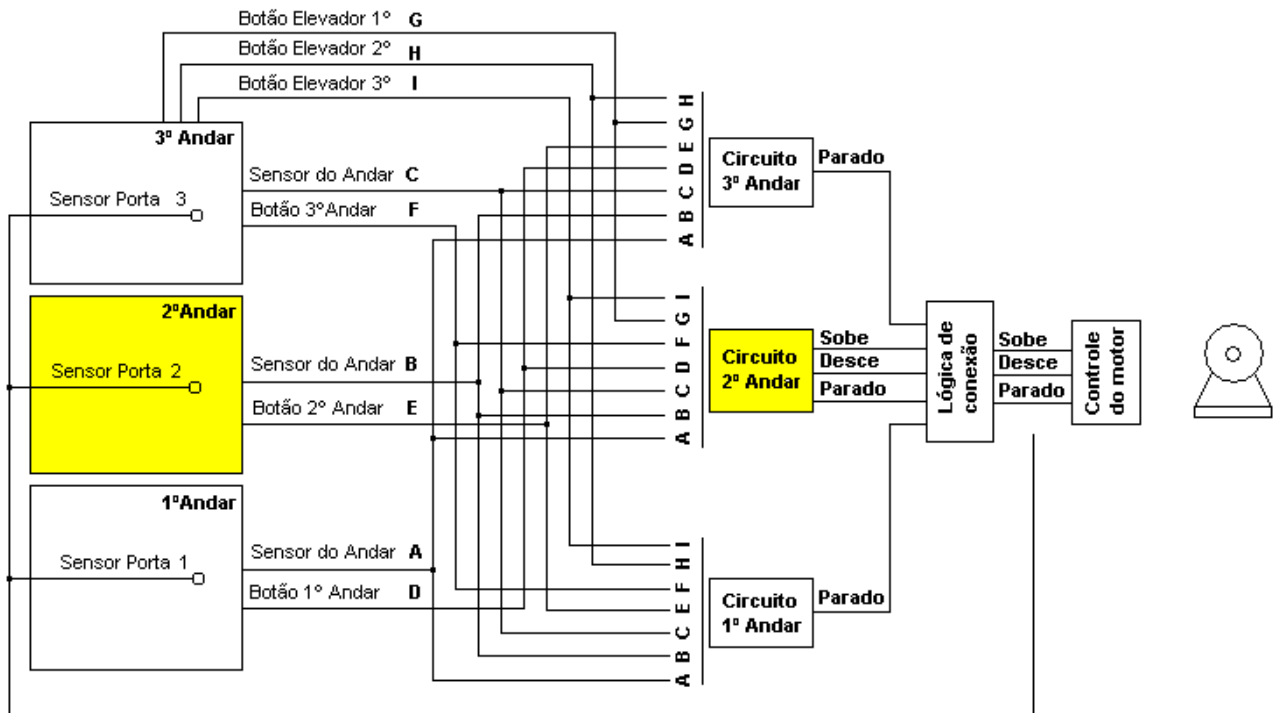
Botão Elevador 1° G
Botão Elevador 2° H
Botão Elevador 3° I

3° Andar
Sensor Porta 3
Sensor do Andar C
Botão 3°Andar F

H G E D C B A

Circuito 3° Andar
Parado

2ºAndar
Sensor Porta 2
Sensor do Andar B
Botão 2° Andar E

I G F D C B A

Circuito 2° Andar
Sobe
Desce
Parado

Lógica de conexão

Sobe
Desce
Parado

Controle do motor

1ºAndar
Sensor Porta 1
Sensor do Andar A
Botão 1° Andar D

I H F E C B A

Circuito 1° Andar
Parado